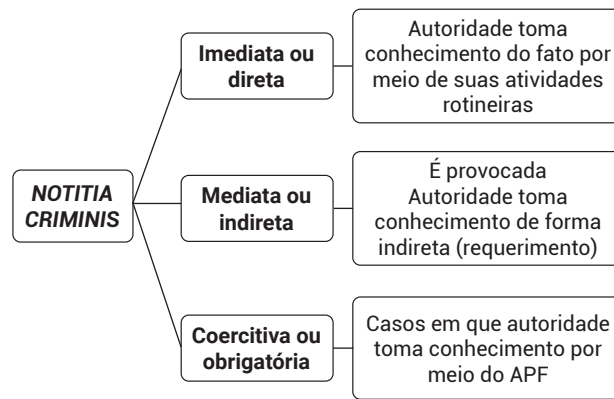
NOTITIA CRIMINIS

Imediata ou direta

Autoridade toma conhecimento do fato por meio de suas atividades rotineiras

Mediata ou indireta

É provocada
Autoridade toma conhecimento de forma indireta (requerimento)

Coercitiva ou obrigatória

Casos em que autoridade toma conhecimento por meio do APF